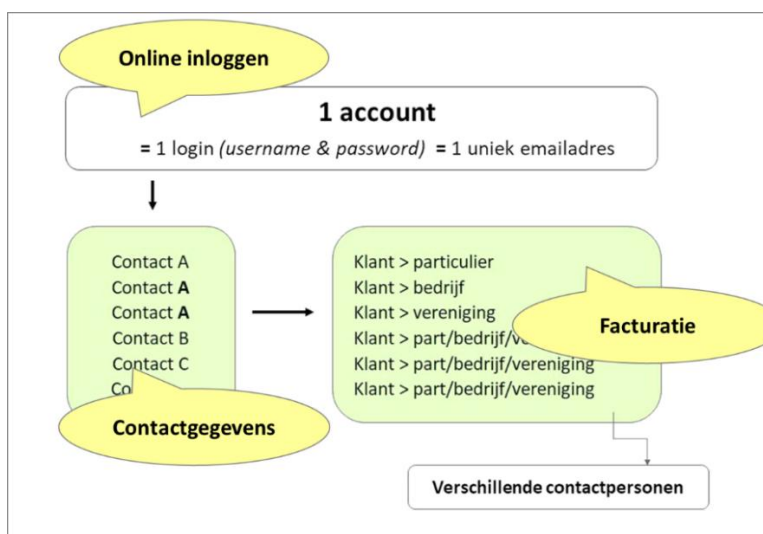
Online inloggen

1 account

= 1 login *(username & password)* = 1 uniek emailadres

Contact A
Contact **A**
Contact **A**
Contact B
Contact C
Co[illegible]

Contactgegevens

Klant > particulier
Klant > bedrijf
Klant > vereniging
Klant > part/bedrijf/ve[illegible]
Klant > part/bedrijf/vereniging
Klant > part/bedrijf/vereniging

Facturatie

Verschillende contactpersonen